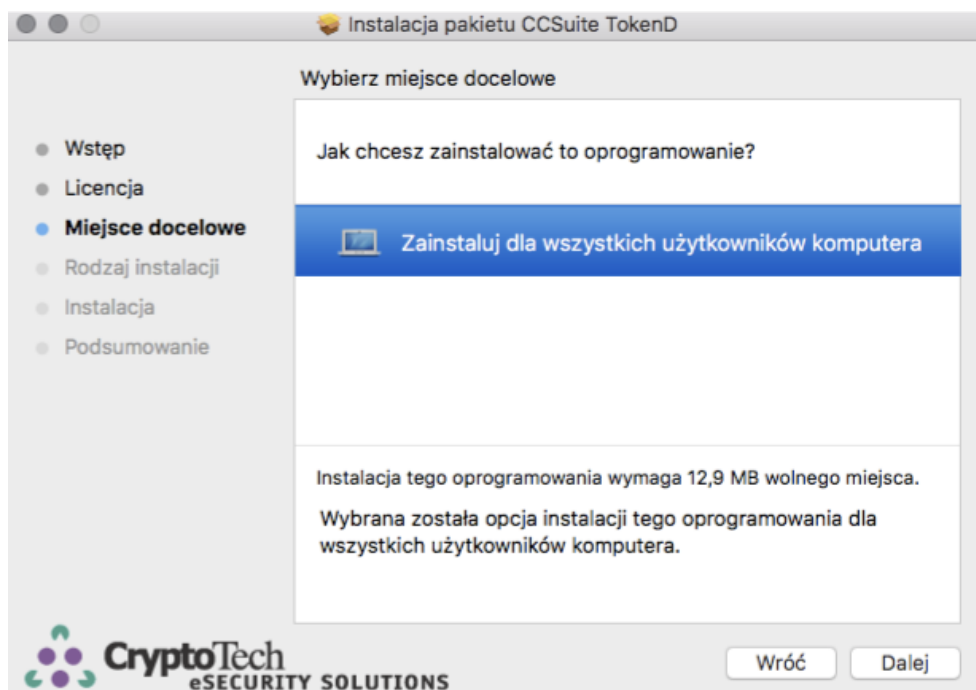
Instalacja pakietu CCSuite TokenD

Wybierz miejsce docelowe

Wstęp
Licencja
Miejsce docelowe
Rodzaj instalacji
Instalacja
Podsumowanie

Jak chcesz zainstalować to oprogramowanie?

Zainstaluj dla wszystkich użytkowników komputera

Instalacja tego oprogramowania wymaga 12,9 MB wolnego miejsca.

Wybrana została opcja instalacji tego oprogramowania dla wszystkich użytkowników komputera.

CryptoTech
eSECURITY SOLUTIONS

Wróć
Dalej